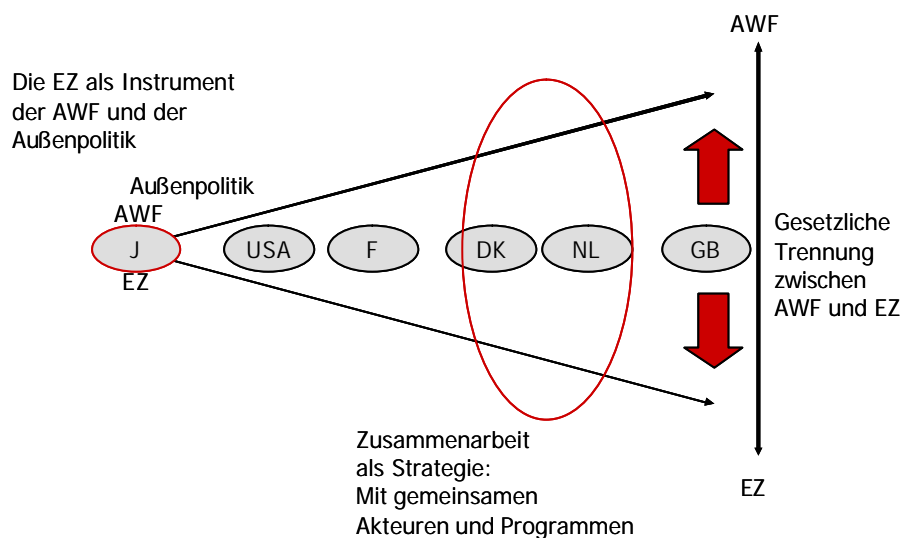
AWF

Die EZ als Instrument der AWF und der Außenpolitik

Außenpolitik
AWF
J
EZ

USA
F
DK
NL
GB

Gesetzliche Trennung zwischen AWF und EZ

Zusammenarbeit als Strategie: Mit gemeinsamen Akteuren und Programmen

EZ